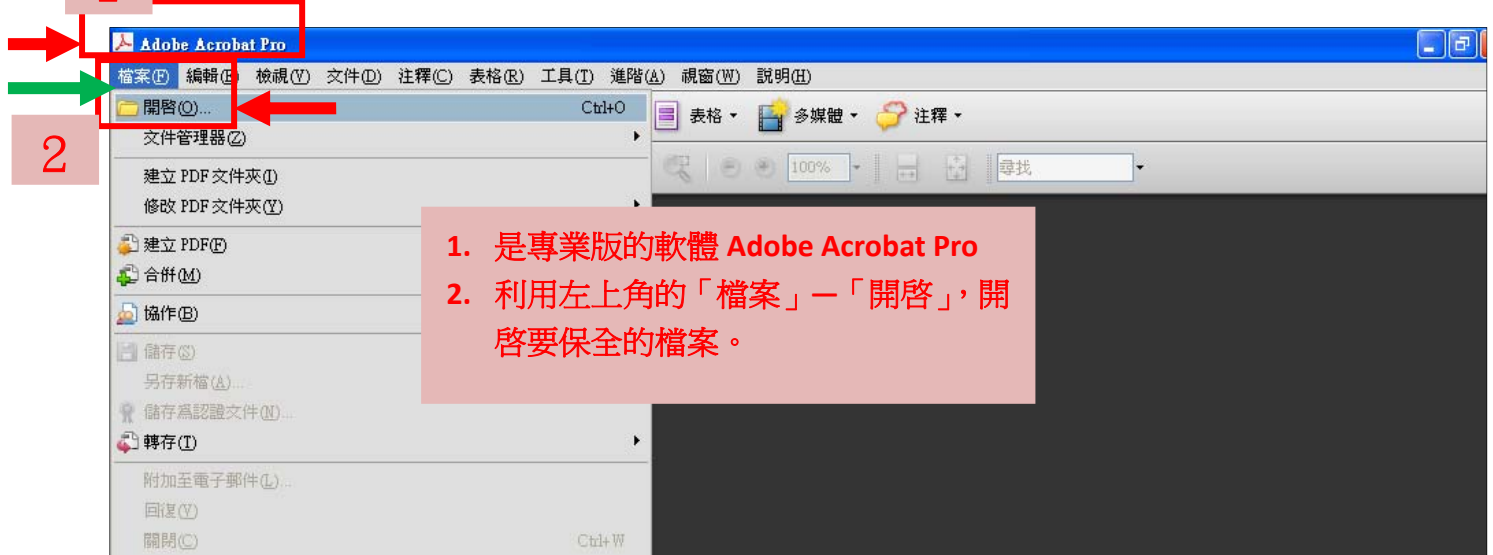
Adobe Acrobat Pro

檔案(F) 編輯(E) 檢視(V) 文件(D) 注釋(C) 表格(R) 工具(T) 進階(A) 視窗(W) 說明(H)

開啓(O)... Ctrl+O
文件管理器(Z)
建立 PDF 文件夾(I)
修改 PDF 文件夾(Y)
建立 PDF(F)
合併(M)
協作(B)
儲存(S)
另存新檔(A)...
儲存爲認證文件(N)...
轉存(T)
附加至電子郵件(L)...
回復(V)
關閉(C) Ctrl+W

2

表格 多媒體 注釋

100%

尋找

1. 是專業版的軟體 Adobe Acrobat Pro
2. 利用左上角的「檔案」—「開啓」，開啓要保全的檔案。